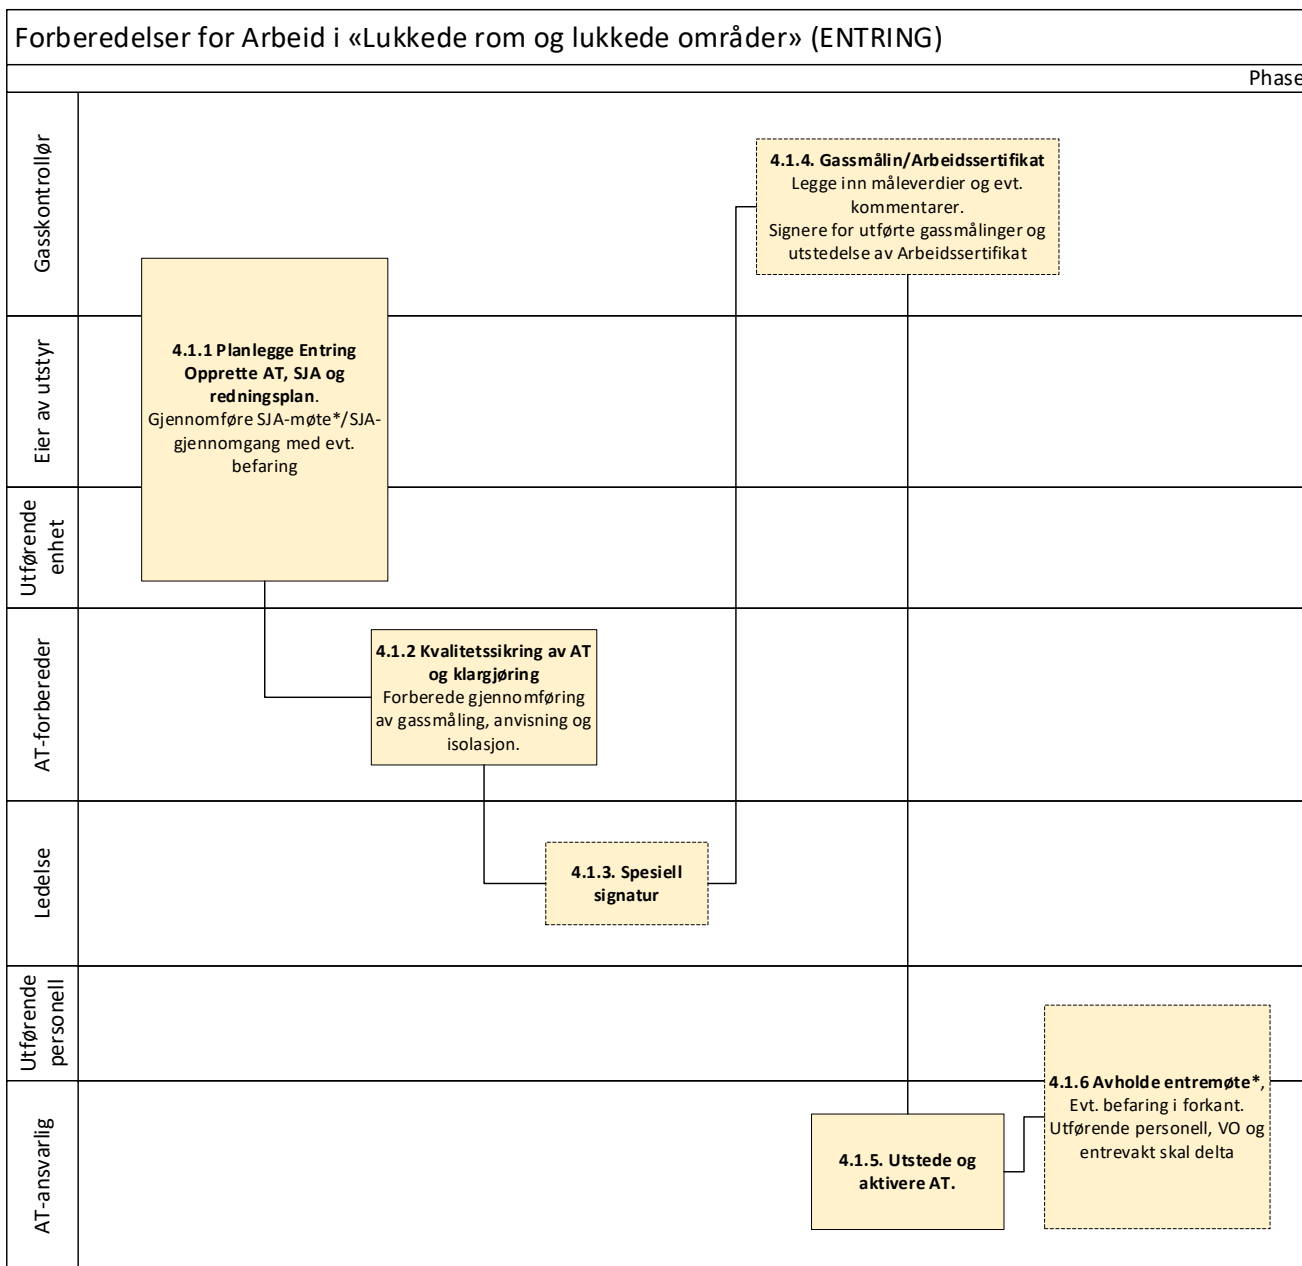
Forberedelser for Arbeid i «Lukkede rom og lukkede områder» (ENTRING)

Phase

Gasskontrollør

Eier av utstyr

Utførende enhet

AT-forbereder

Ledelse

Utførende personell

AT-ansvarlig

**4.1.4. Gassmålin/Arbeidssertifikat**
Legge inn måleverdier og evt. kommentarer.
Signere for utførte gassmålinger og utstedelse av Arbeidssertifikat

**4.1.1 Planlegge Entring Opprette AT, SJA og redningsplan**.
Gjennomføre SJA-møte*/SJA-gjennomgang med evt. befaring

**4.1.2 Kvalitetssikring av AT og klargjøring**
Forberede gjennomføring av gassmåling, anvisning og isolasjon.

**4.1.3. Spesiell signatur**

**4.1.6 Avholde entremøte***,
Evt. befaring i forkant.
Utførende personell, VO og entrevakt skal delta

**4.1.5. Utstede og aktivere AT.**